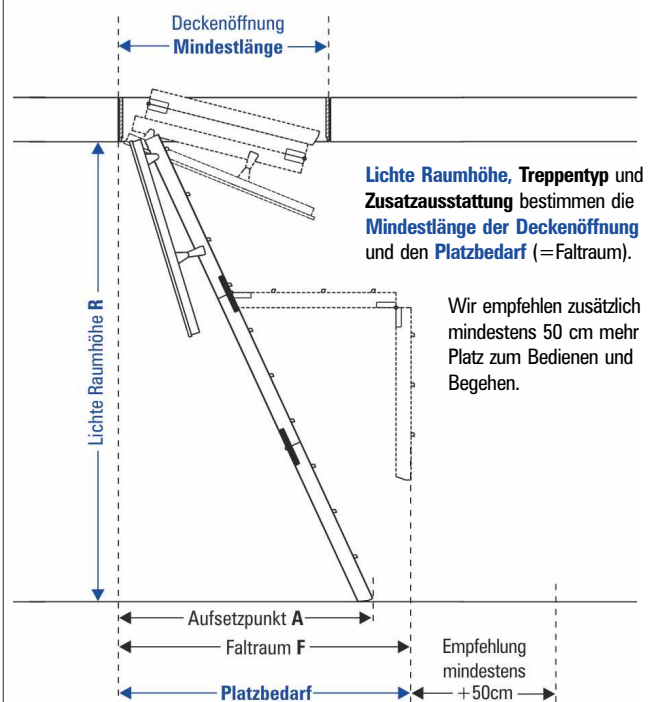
Deckenöffnung
Mindestlänge

Lichte Raumhöhe, Treppentyp und Zusatzausstattung bestimmen die Mindestlänge der Deckenöffnung und den Platzbedarf (=Faltraum).

Wir empfehlen zusätzlich mindestens 50 cm mehr Platz zum Bedienen und Begehen.

Lichte Raumhöhe R

Aufsetzpunkt A
Faltraum F
Platzbedarf
Empfehlung mindestens +50cm